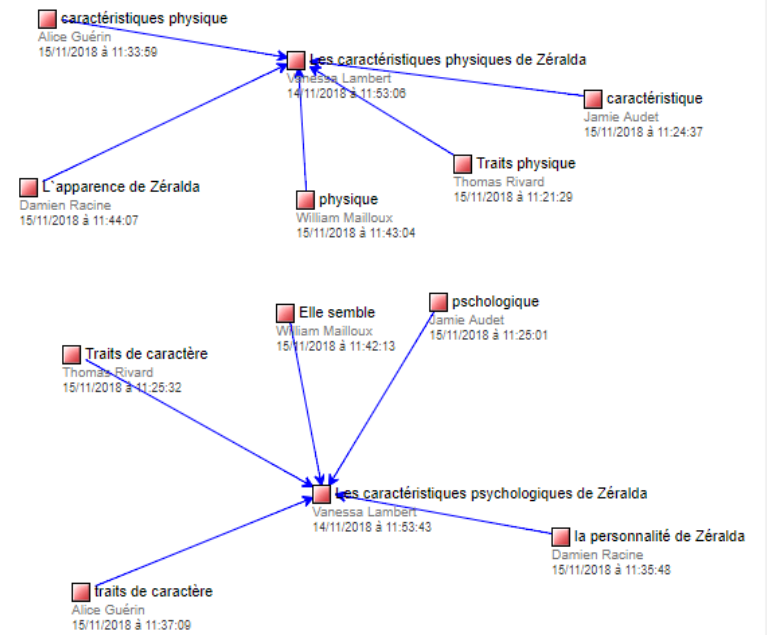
caractéristiques physique
Alice Guérin
15/11/2018 à 11:33:59

Les caractéristiques physiques de Zéralda
Vanessa Lambert
14/11/2018 à 11:53:06

caractéristique
Jamie Audet
15/11/2018 à 11:24:37

Traits physique
Thomas Rivard
15/11/2018 à 11:21:29

L`apparence de Zéralda
Damien Racine
15/11/2018 à 11:44:07

physique
William Mailloux
15/11/2018 à 11:43:04

Elle semble
William Mailloux
15/11/2018 à 11:42:13

pschologique
Jamie Audet
15/11/2018 à 11:25:01

Traits de caractère
Thomas Rivard
15/11/2018 à 11:25:32

Les caractéristiques psychologiques de Zéralda
Vanessa Lambert
14/11/2018 à 11:53:43

la personnalité de Zéralda
Damien Racine
15/11/2018 à 11:35:48

traits de caractère
Alice Guérin
15/11/2018 à 11:37:09